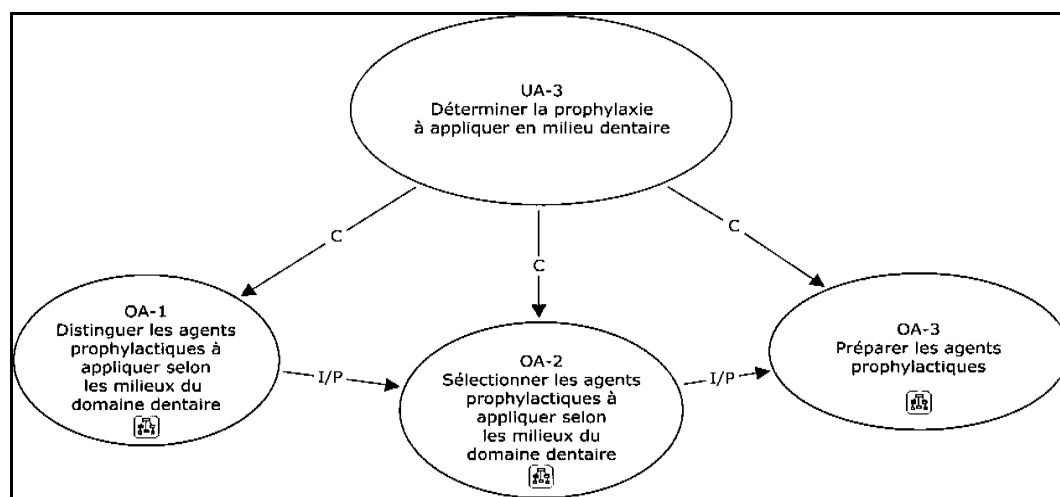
UA-3
Déterminer la prophylaxie à appliquer en milieu dentaire

C

C

C

OA-1
Distinguer les agents prophylactiques à appliquer selon les milieux du domaine dentaire

I/P

OA-2
Sélectionner les agents prophylactiques à appliquer selon les milieux du domaine dentaire

I/P

OA-3
Préparer les agents prophylactiques